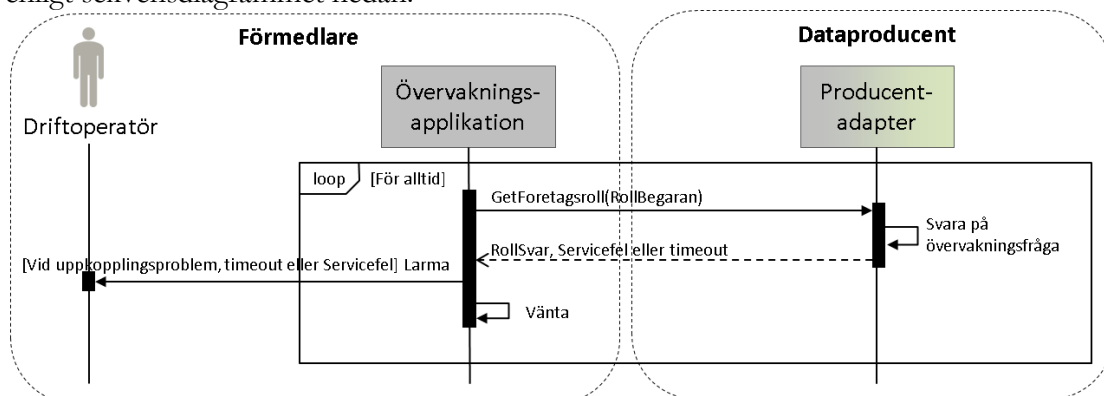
enligt sekvensdiagrammet nedan.

Förmedlare

Dataproducent

Driftoperatör

Övervaknings-applikation

Producent-adapter

loop [För alltid]

GetForetagsroll(RollBegaran)

Svara på övervakningsfråga

RollSvar, Servicefel eller timeout

[Vid uppkopplingsproblem, timeout eller Servicefel] Larma

Vänta